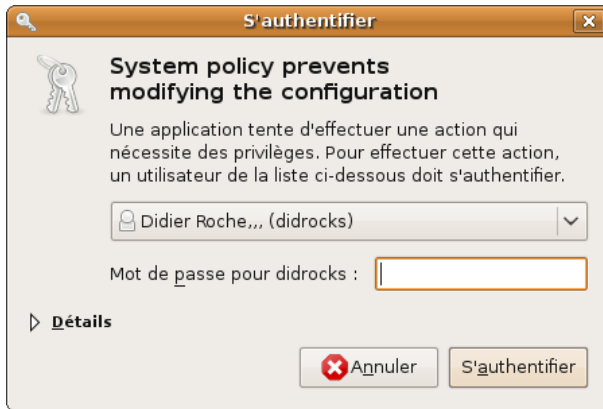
S'authentifier

System policy prevents modifying the configuration

Une application tente d'effectuer une action qui nécessite des privilèges. Pour effectuer cette action, un utilisateur de la liste ci-dessous doit s'authentifier.

Didier Roche,,, (didrocks)

Mot de passe pour didrocks :

Détails

Annuler

S'authentifier